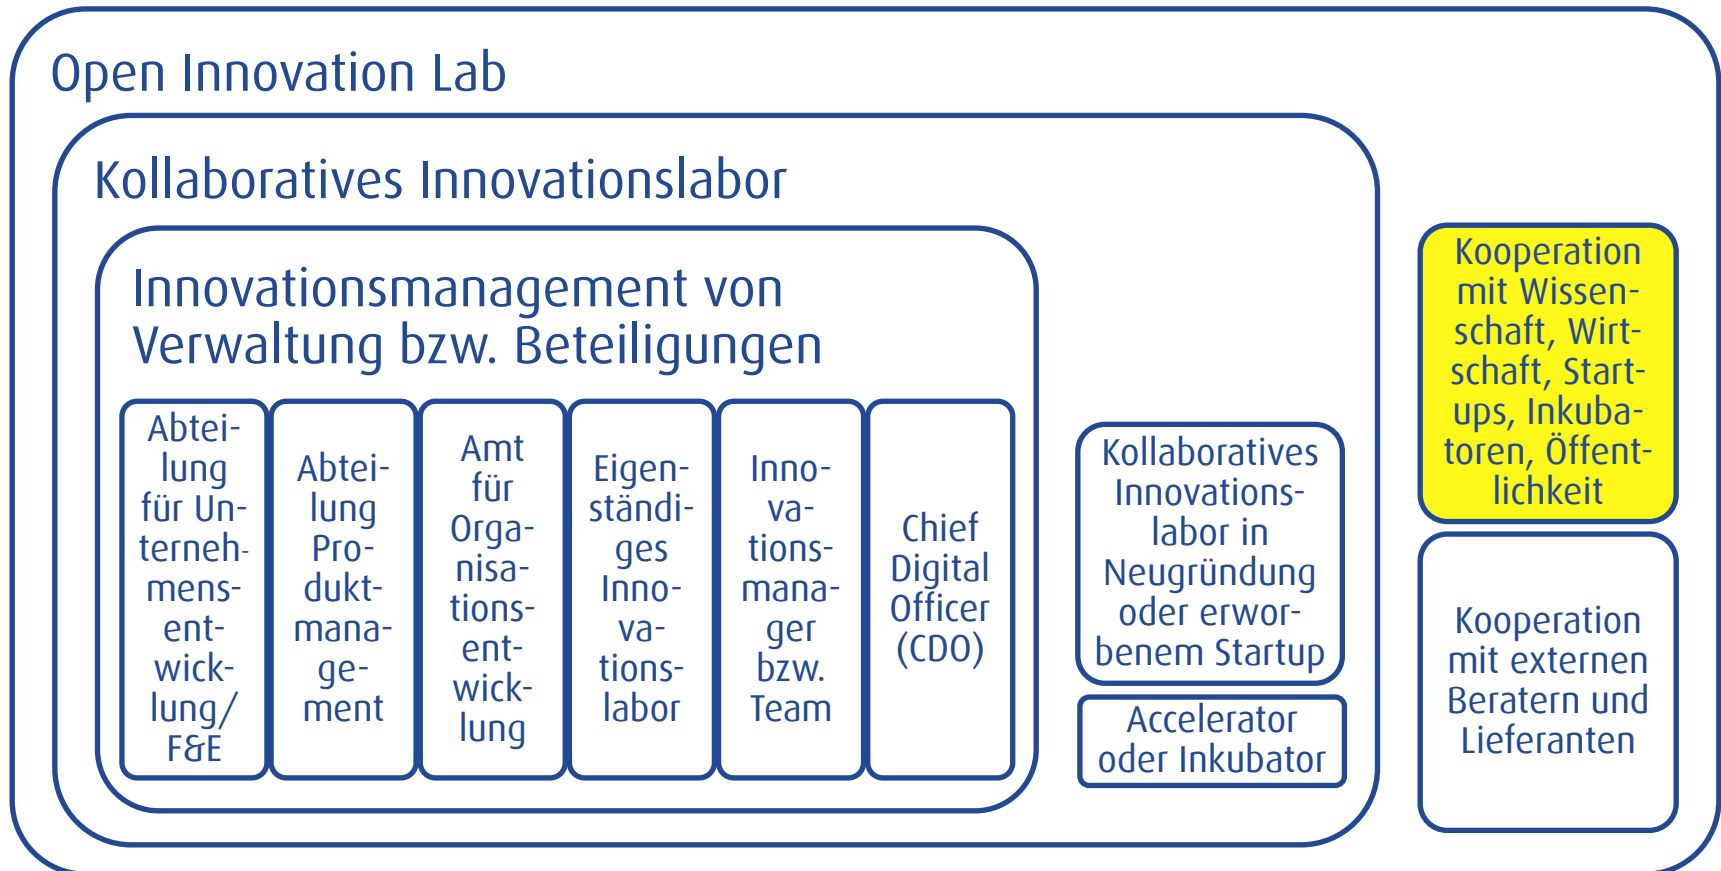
Open Innovation Lab

Kollaboratives Innovationslabor

Innovationsmanagement von Verwaltung bzw. Beteiligungen

Abteilung für Unternehmensentwicklung/ F&E

Abteilung Produktmanagement

Amt für Organisationsentwicklung

Eigenständiges Innovationslabor

Innovationsmanager bzw. Team

Chief Digital Officer (CDO)

Kollaboratives Innovationslabor in Neugründung oder erworbenem Startup

Accelerator oder Inkubator

Kooperation mit Wissenschaft, Wirtschaft, Startups, Inkubatoren, Öffentlichkeit

Kooperation mit externen Beratern und Lieferanten